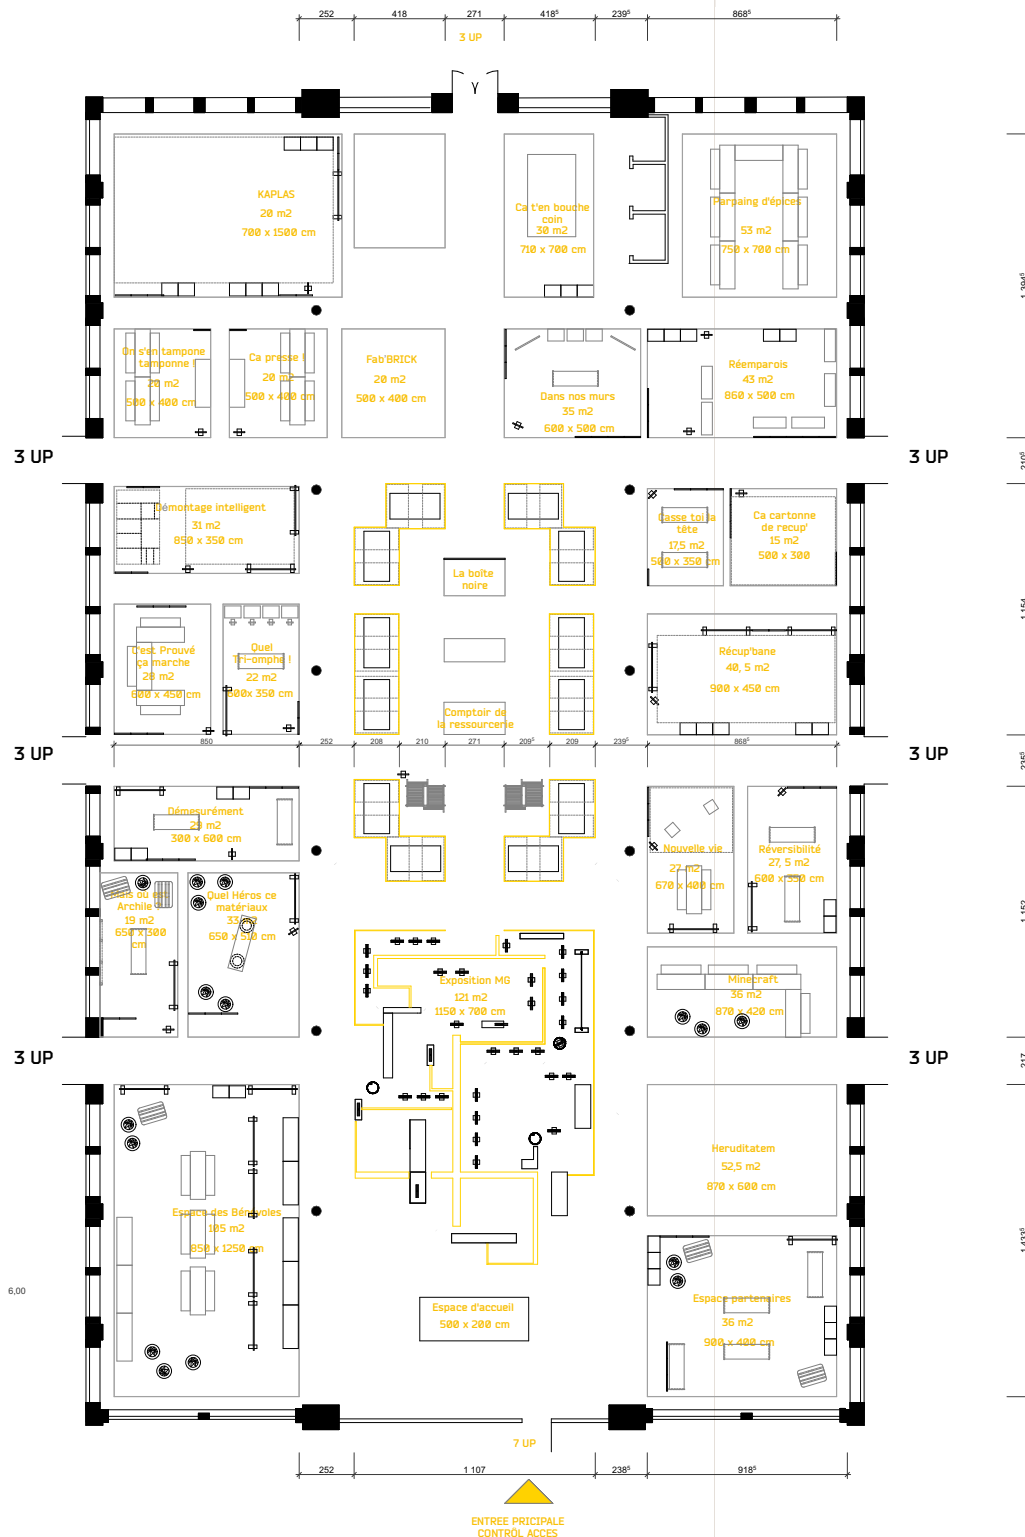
252 418 271 418⁵ 239⁵ 868⁵

3 UP

KAPLAS
20 m2
700 x 1500 cm

Ca t'en bouche coin
30 m2
710 x 700 cm

Parpaing d'épices
53 m2
750 x 700 cm

On s'en tampone tamponne !
20 m2
500 x 400 cm

Ca presse !
20 m2
500 x 400 cm

Fab'BRICK
20 m2
500 x 400 cm

Dans nos murs
35 m2
600 x 500 cm

Réemparois
43 m2
860 x 500 cm

3 UP

3 UP

Démontage intelligent
31 m2
850 x 350 cm

La boite noire

Casse toi la tête
17,5 m2
500 x 350 cm

Ca cartonne de recup'
15 m2
500 x 300

C'est Prouvé ça marche
28 m2
600 x 450 cm

Quel Tri-omphe !
22 m2
600x 350 cm

Comptoir de la ressourcerie

Récup'bane
40, 5 m2
900 x 450 cm

850 252 208 210 271 209⁵ 209 239⁵ 868⁵

3 UP

3 UP

Démesurément
25 m2
300 x 600 cm

Nouvelle vie
27 m2
670 x 400 cm

Réversibilité
27, 5 m2
600 x 550 cm

Bois ou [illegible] Archile
19 m2
650 x 300 cm

Quel Héros ce matériaux
33 m2
650 x 510 cm

Exposition MG
121 m2
1150 x 700 cm

Minecraft
36 m2
870 x 420 cm

3 UP

3 UP

Heruditatem
52,5 m2
870 x 600 cm

Espace des Bénévoles
105 m2
850 x 1250 cm

6,00

Espace d'accueil
500 x 200 cm

Espace partenaires
36 m2
900 x 400 cm

7 UP

252 1 107 238⁵ 918⁵

ENTREE PRICIPALE
CONTROL ACCES